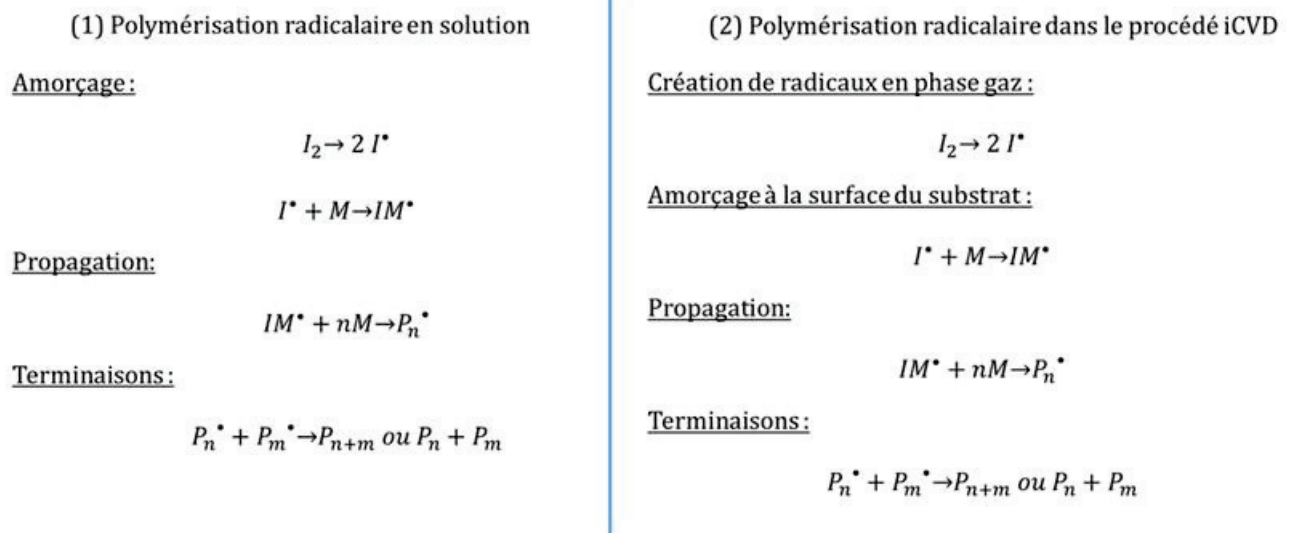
(1) Polymérisation radicalaire en solution

Amorçage :

$I_2 \rightarrow 2\ I^\bullet$

$I^\bullet + M \rightarrow IM^\bullet$

Propagation:

$IM^\bullet + nM \rightarrow P_n^\bullet$

Terminaisons :

$P_n^\bullet + P_m^\bullet \rightarrow P_{n+m}\ ou\ P_n + P_m$

(2) Polymérisation radicalaire dans le procédé iCVD

Création de radicaux en phase gaz :

$I_2 \rightarrow 2\ I^\bullet$

Amorçage à la surface du substrat :

$I^\bullet + M \rightarrow IM^\bullet$

Propagation:

$IM^\bullet + nM \rightarrow P_n^\bullet$

Terminaisons :

$P_n^\bullet + P_m^\bullet \rightarrow P_{n+m}\ ou\ P_n + P_m$